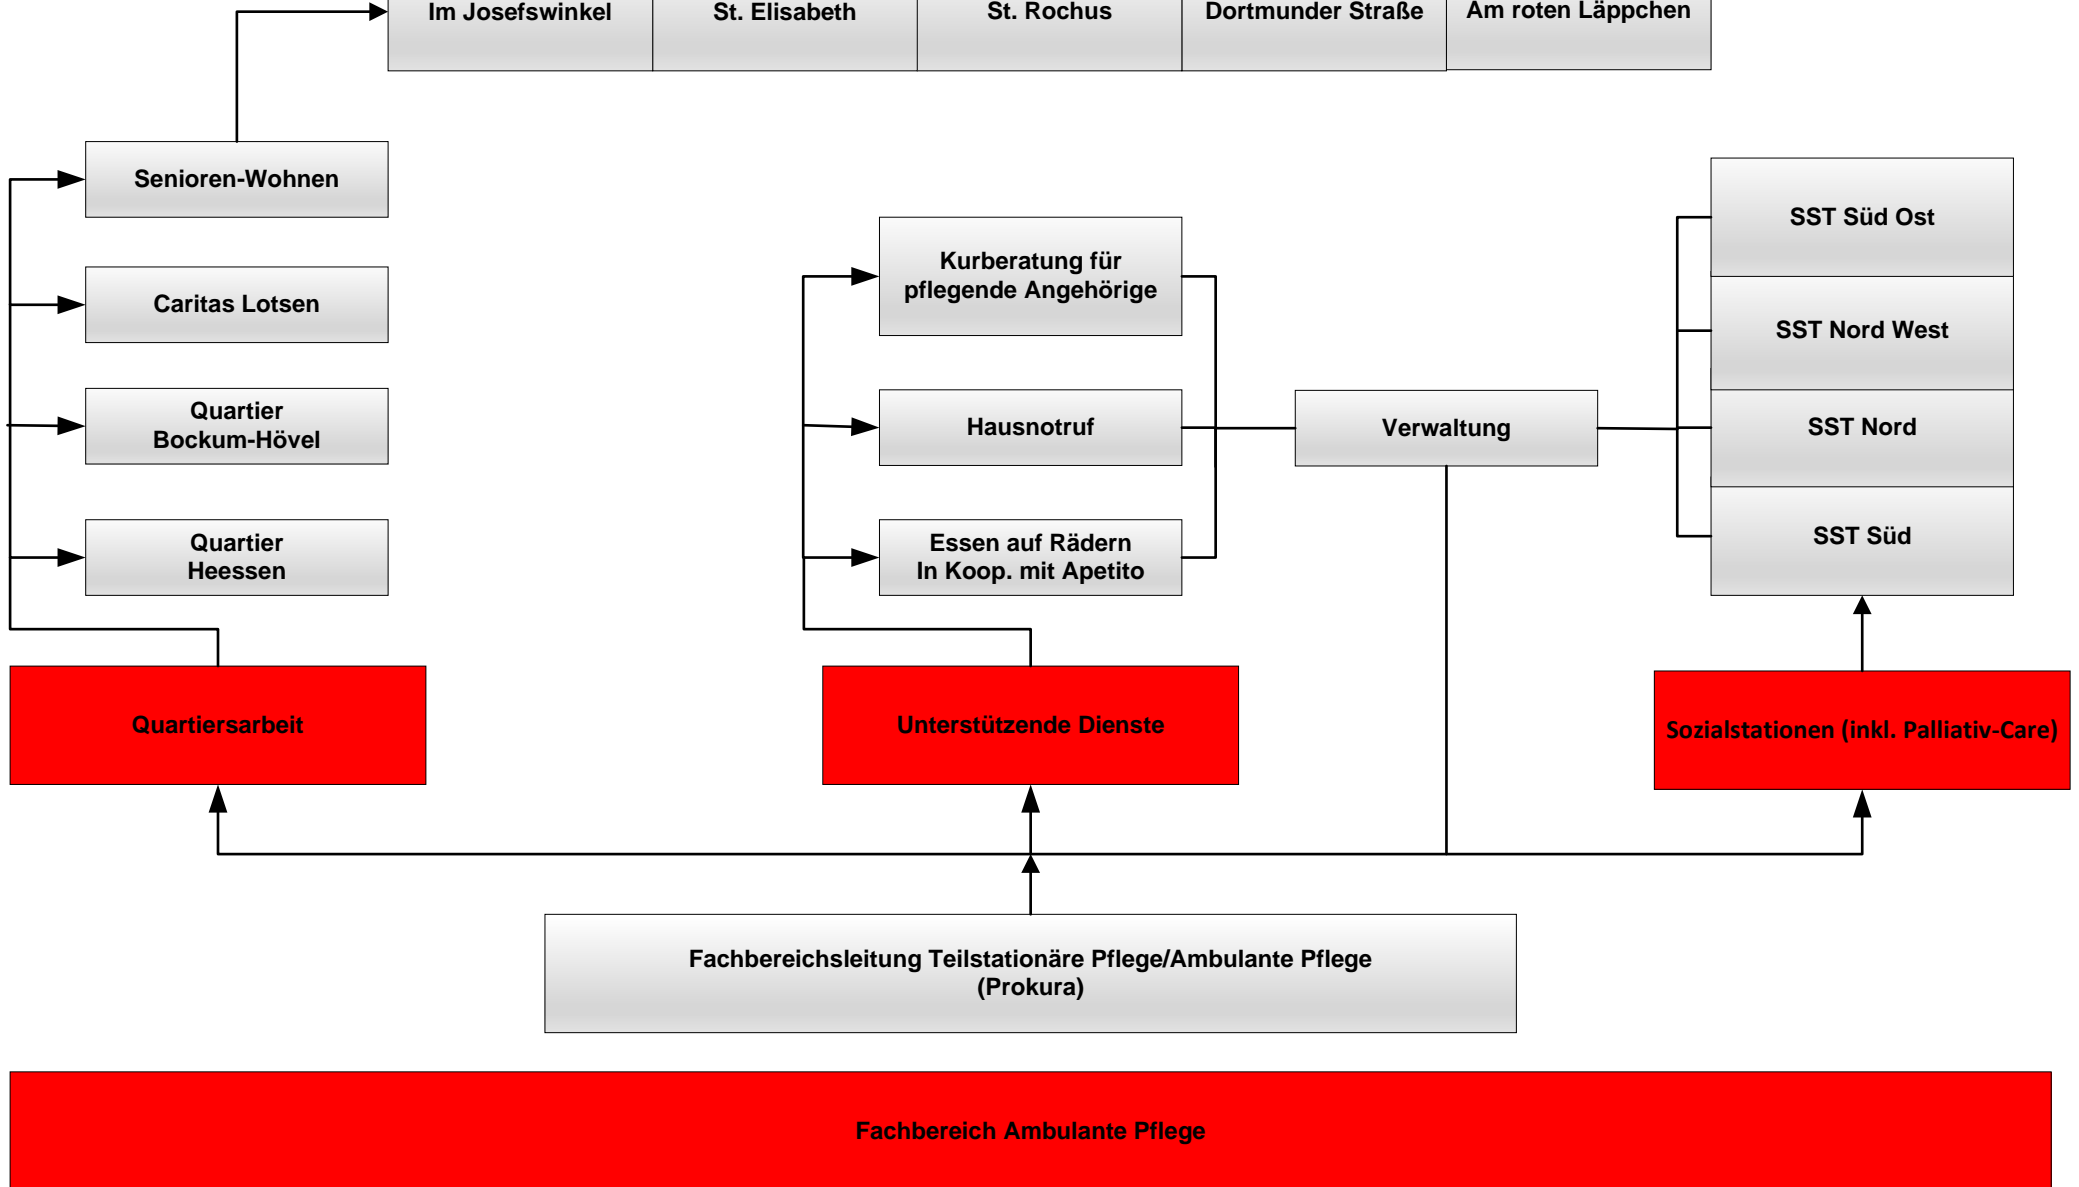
Im Josefswinkel

St. Elisabeth

St. Rochus

Dortmunder Straße

Am roten Läppchen

Senioren-Wohnen

Caritas Lotsen

Quartier Bockum-Hövel

Quartier Heessen

Kurberatung für pflegende Angehörige

Hausnotruf

Essen auf Rädern In Koop. mit Apetito

Verwaltung

SST Süd Ost

SST Nord West

SST Nord

SST Süd

Quartiersarbeit

Unterstützende Dienste

Sozialstationen (inkl. Palliativ-Care)

Fachbereichsleitung Teilstationäre Pflege/Ambulante Pflege (Prokura)

Fachbereich Ambulante Pflege